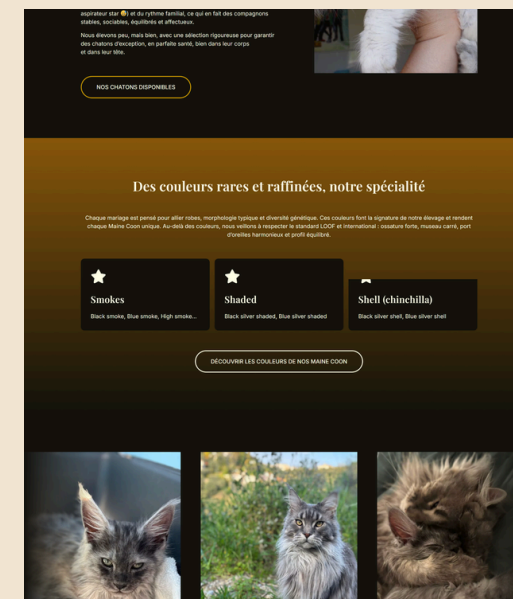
aspirateur star 😉) et du rythme familial, ce qui en fait des compagnons stables, sociables, équilibrés et affectueux.

Nous élevons peu, mais bien, avec une sélection rigoureuse pour garantir des chatons d'exception, en parfaite santé, bien dans leur corps et dans leur tête.

NOS CHATONS DISPONIBLES

Des couleurs rares et raffinées, notre spécialité

Chaque mariage est pensé pour allier robes, morphologie typique et diversité génétique. Ces couleurs font la signature de notre élevage et rendent chaque Maine Coon unique. Au-delà des couleurs, nous veillons à respecter le standard LOOF et international : ossature forte, museau carré, port d'oreilles harmonieux et profil équilibré.

Smokes
Black smoke, Blue smoke, High smoke...

Shaded
Black silver shaded, Blue silver shaded

Shell (chinchilla)
Black silver shell, Blue silver shell

DÉCOUVRIR LES COULEURS DE NOS MAINE COON